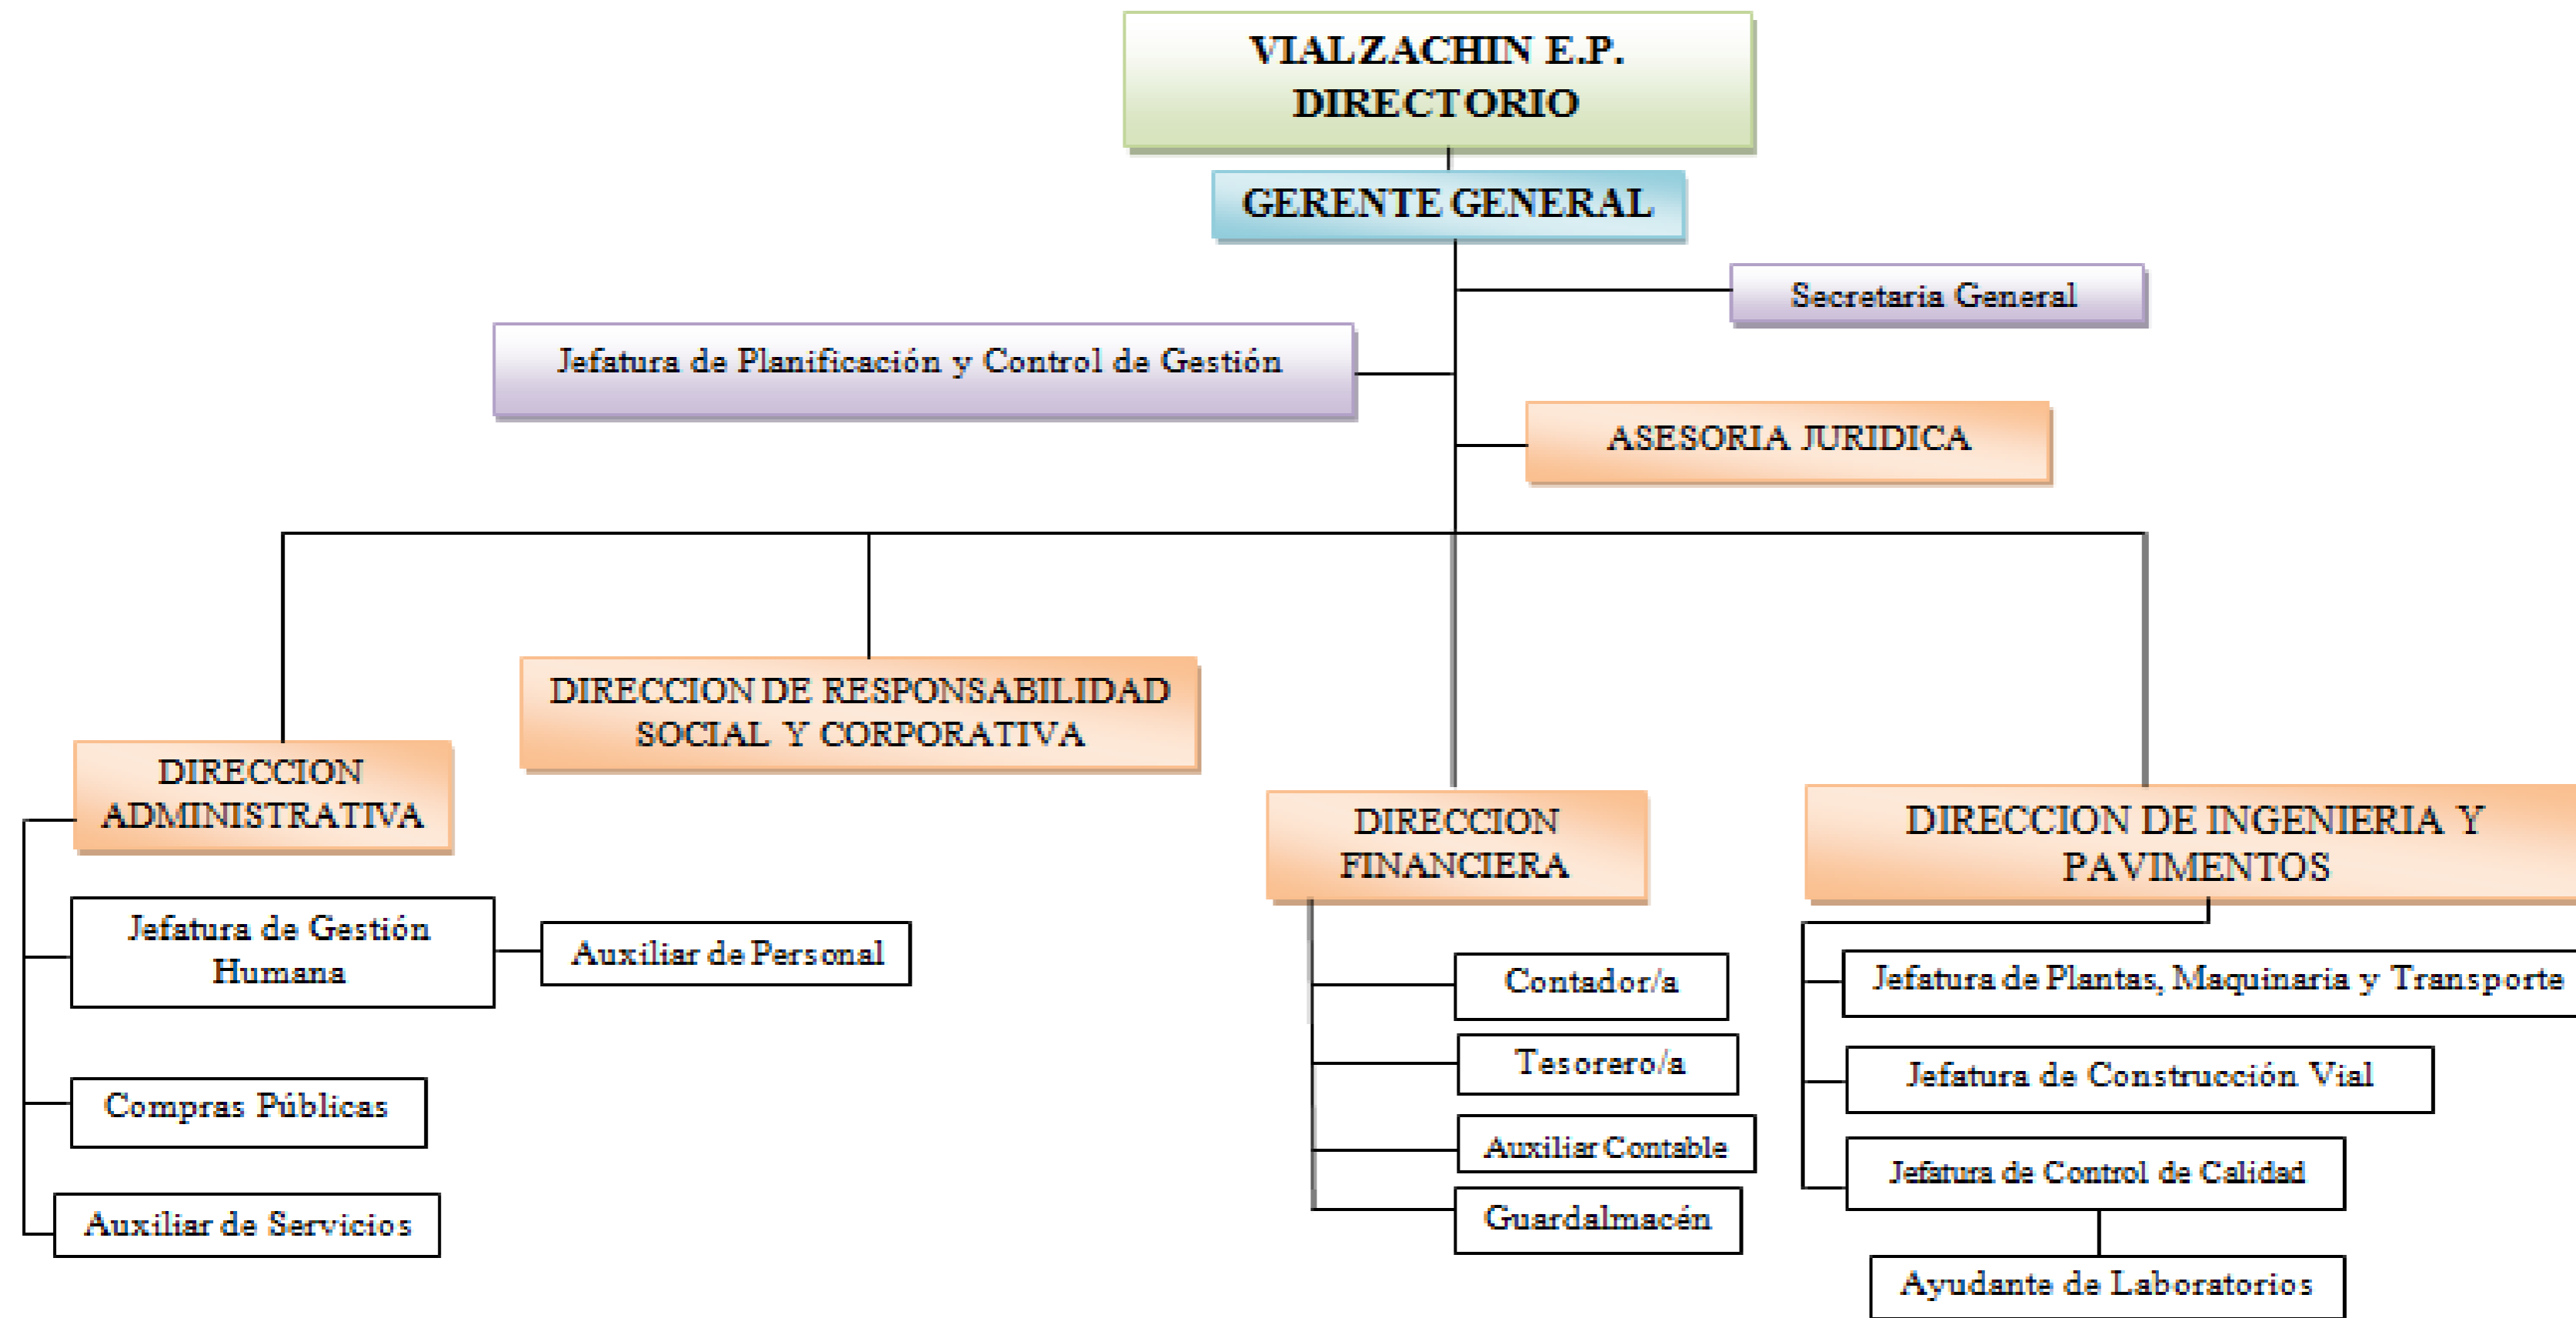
VIALZACHIN E.P.
DIRECTORIO

GERENTE GENERAL

Secretaria General

Jefatura de Planificación y Control de Gestión

ASESORIA JURIDICA

DIRECCION DE RESPONSABILIDAD SOCIAL Y CORPORATIVA

DIRECCION ADMINISTRATIVA

Jefatura de Gestión Humana

Auxiliar de Personal

Compras Públicas

Auxiliar de Servicios

DIRECCION FINANCIERA

Contador/a

Tesorero/a

Auxiliar Contable

Guardalmacén

DIRECCION DE INGENIERIA Y PAVIMENTOS

Jefatura de Plantas, Maquinaria y Transporte

Jefatura de Construcción Vial

Jefatura de Control de Calidad

Ayudante de Laboratorios